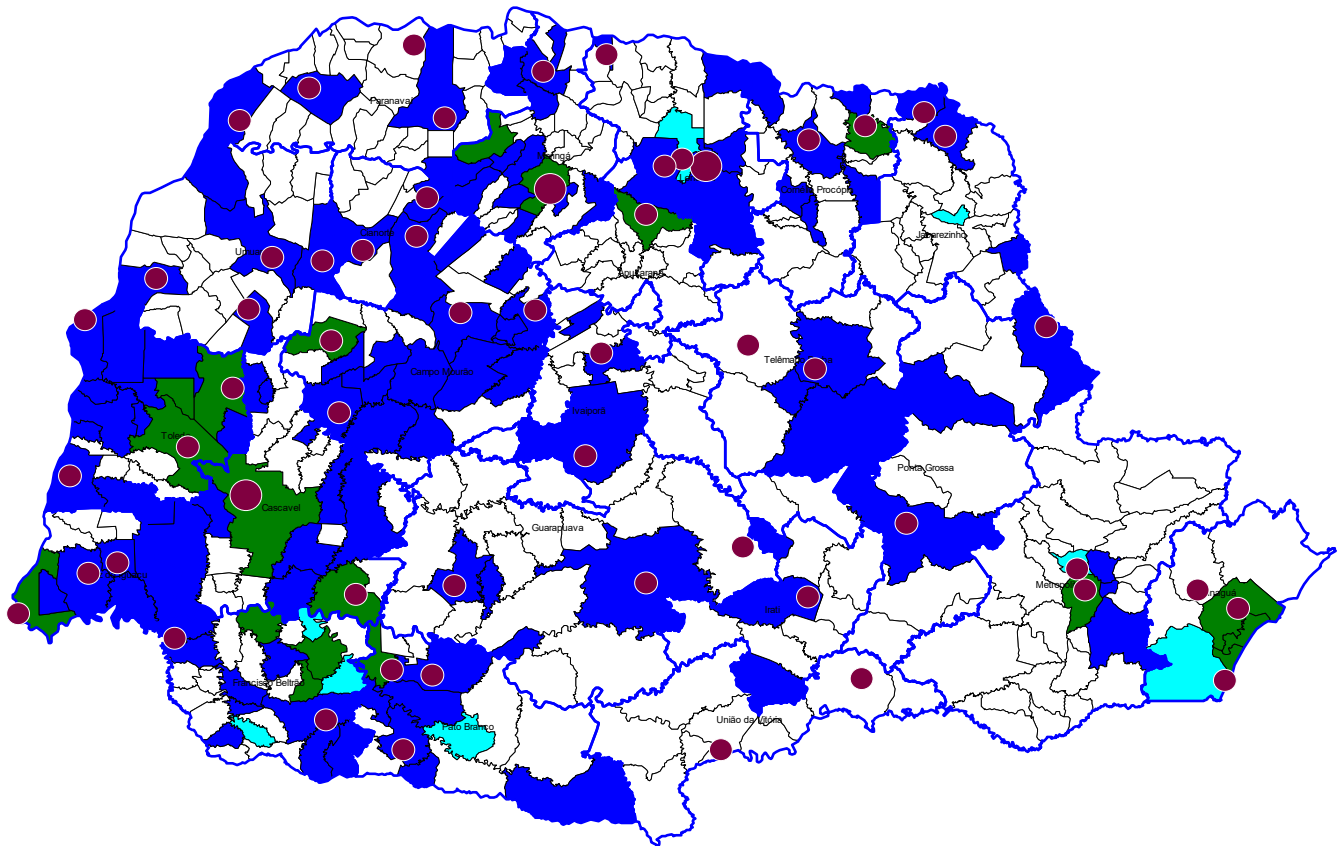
Paranavaí
Maringá
Cornélio Procópio
Jacarezinho
Apucarana
Umuarama
Cianorte
Campo Mourão
Telêmaco Borba
Ivaiporã
Toledo
Cascavel
Ponta Grossa
Guarapuava
Metropolitana
Paranaguá
Irati
Francisco Beltrão
Pato Branco
União da Vitória